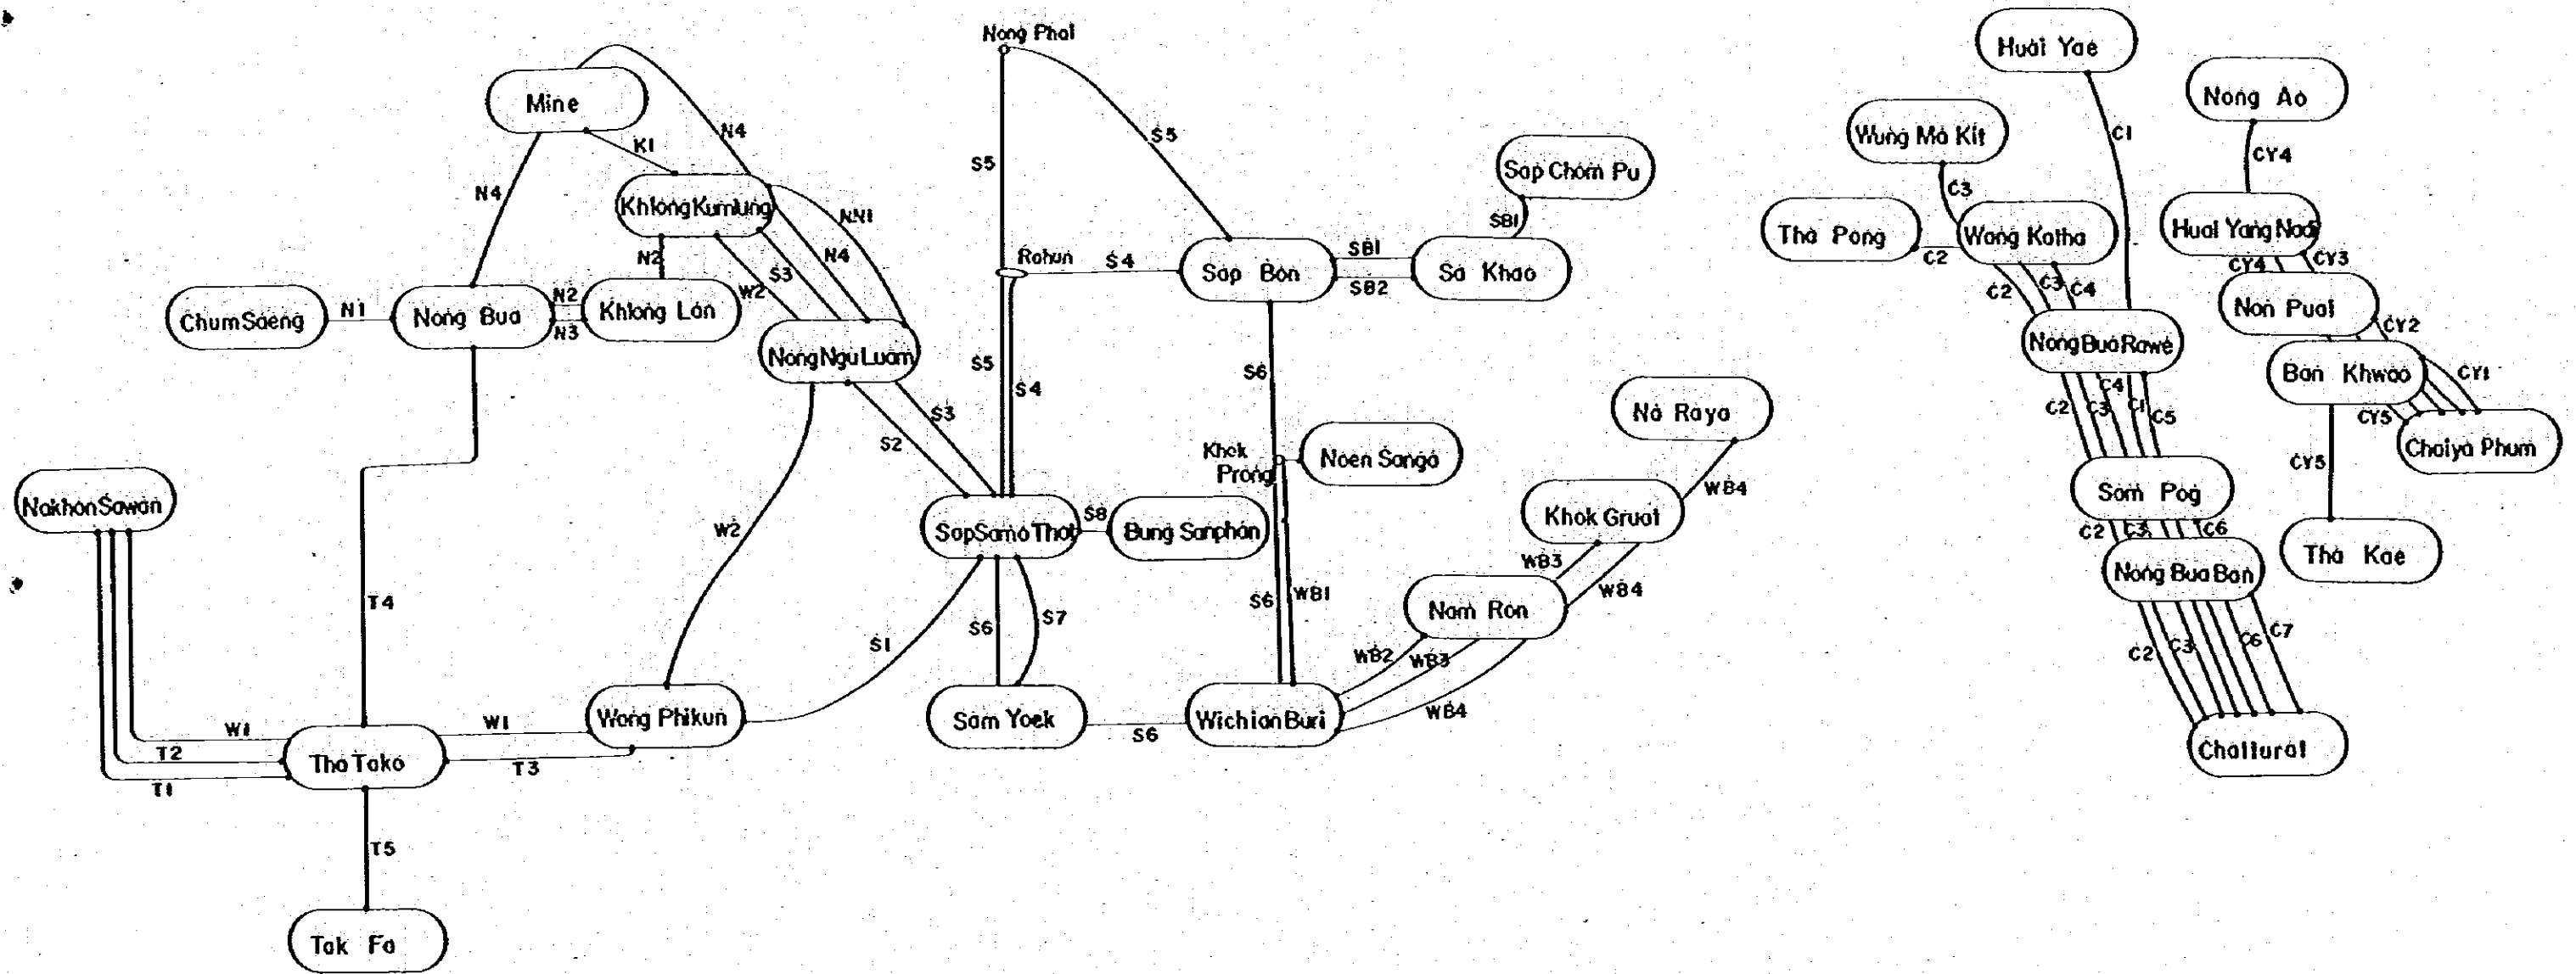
Nong Phai
Mine
K1
N4
N4
Khlong Kumlung
NN1
S5
S5
Rohun
S4
Sap Bon
SB1
SB2
Sa Khao
Sap Chom Pu
SB1
N2
N4
S3
W2
Chum Saeng
N1
Nong Bua
N2
N3
Khlong Lan
Nong Ngu Luam
S5
S4
S3
S2
S6
Khok Prong
Noen Sanga
Na Raya
Nakhon Sawan
W2
T4
SapSamo Thot
S8
Bung Sanphan
Khok Gruat
WB4
WB3
WB4
Nam Ron
WB1
S6
S1
S6
S7
W1
W1
T2
T1
Tha Tako
T3
Wang Phikun
Sam Yoek
S6
Wichian Buri
WB2
WB3
WB4
T5
Tak Fa
Huai Yae
Nong Ao
Wung Ma Kit
C1
CY4
C3
Tha Pong
C2
Wang Kotha
Huai Yang Nao
CY4
CY3
C2
C3
C4
Non Puai
CY2
Nong Bua Rawe
Ban Khwao
CY1
C4
C2
C3
C1
C5
CY5
Chaiya Phum
CY5
Sam Pog
C2
C3
C6
Tha Kae
Nong Bua Ban
C7
C2
C3
C6
Chaiturat